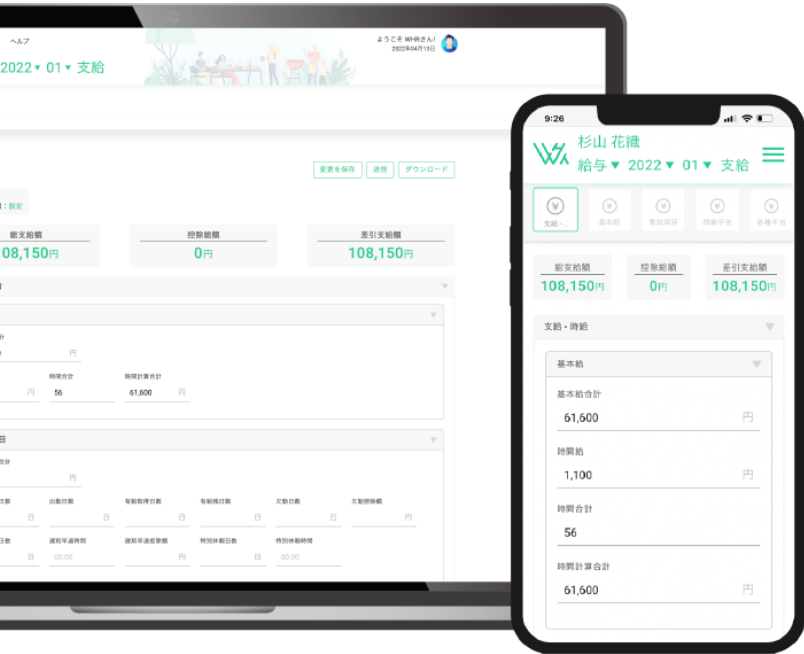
ヘルプ

ようこそ WHRさん!
2022年04月13日

2022▼ 01▼ 支給

変更を保存 送信 ダウンロード

: 設定

総支給額
108,150円

控除総額
0円

差引支給額
108,150円

計
円

時間合計
56

時間計算合計
61,600 円

円

日

円

出勤日数 日
有給取得日数 日
有給残日数 日
欠勤日数 日
欠勤控除額 円

遅刻早退時間 00:00
遅刻早退控除額 円
特別休暇日数 日
特別休暇時間 00:00

9:26

杉山 花織
給与▼ 2022▼ 01▼ 支給

支給・...
基本給
勤怠項目
残業手当
各種手当

総支給額
108,150円

控除総額
0円

差引支給額
108,150円

支給・控除

基本給

基本給合計
61,600 円

時間給
1,100 円

時間合計
56

時間計算合計
61,600 円